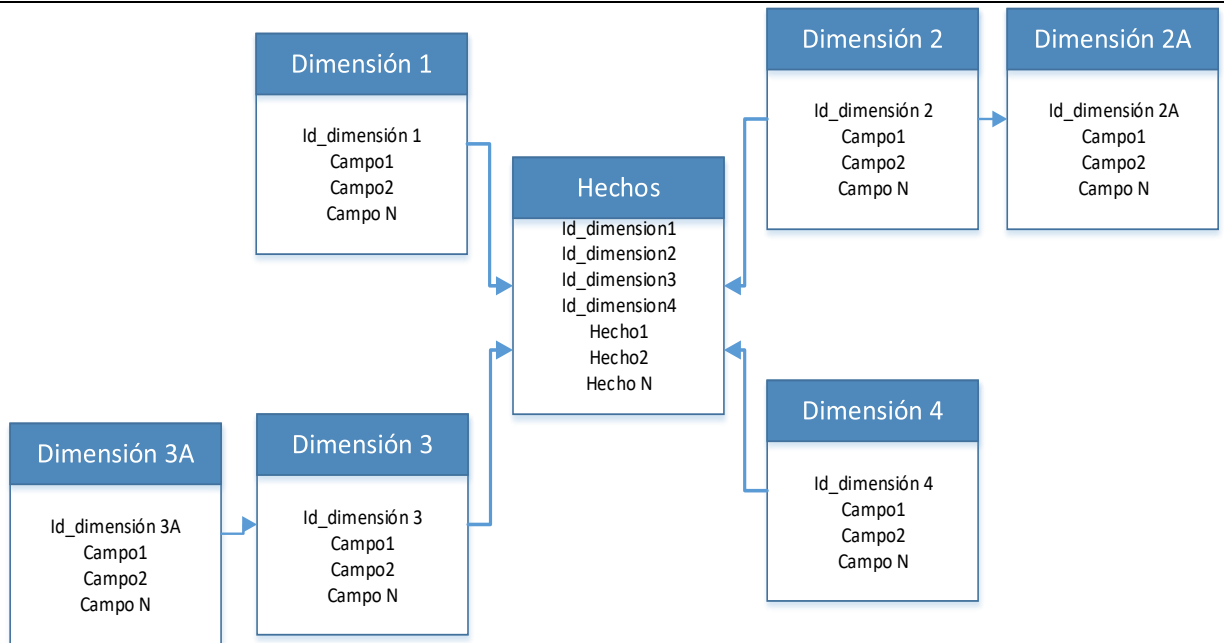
Dimensión 1

Id_dimensión 1
Campo1
Campo2
Campo N

Dimensión 2

Id_dimensión 2
Campo1
Campo2
Campo N

Dimensión 2A

Id_dimensión 2A
Campo1
Campo2
Campo N

Hechos

Id_dimension1
Id_dimension2
Id_dimension3
Id_dimension4
Hecho1
Hecho2
Hecho N

Dimensión 4

Id_dimensión 4
Campo1
Campo2
Campo N

Dimensión 3A

Id_dimensión 3A
Campo1
Campo2
Campo N

Dimensión 3

Id_dimensión 3
Campo1
Campo2
Campo N